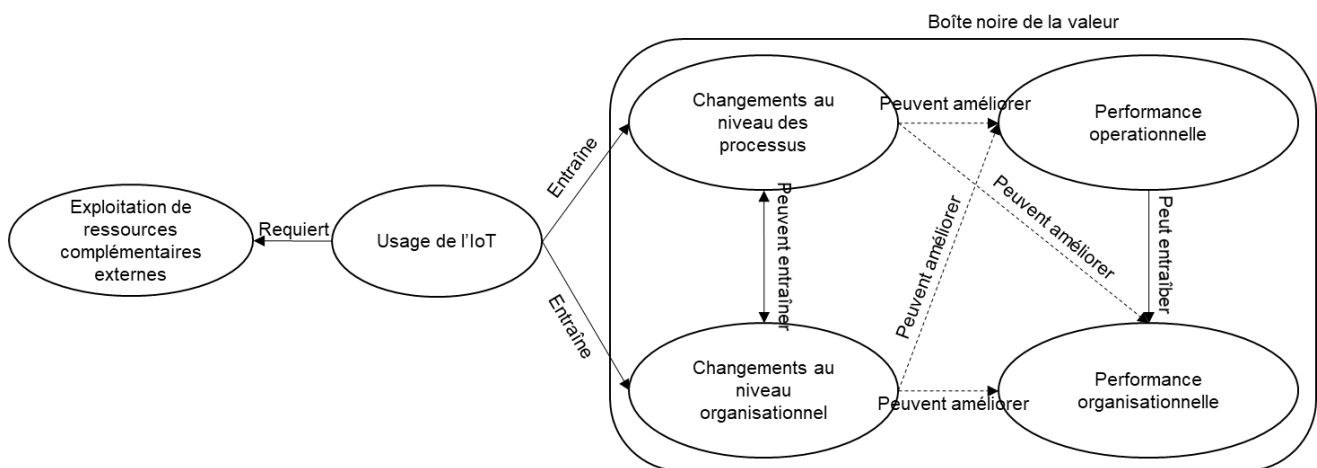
Boîte noire de la valeur

Exploitation de ressources complémentaires externes

Requiert

Usage de l'IoT

Entraîne

Entraîne

Changements au niveau des processus

Peuvent entraîner

Changements au niveau organisationnel

Peuvent améliorer

Peuvent améliorer

Peuvent améliorer

Peuvent améliorer

Performance operationnelle

Peut entraîber

Performance organisationnelle